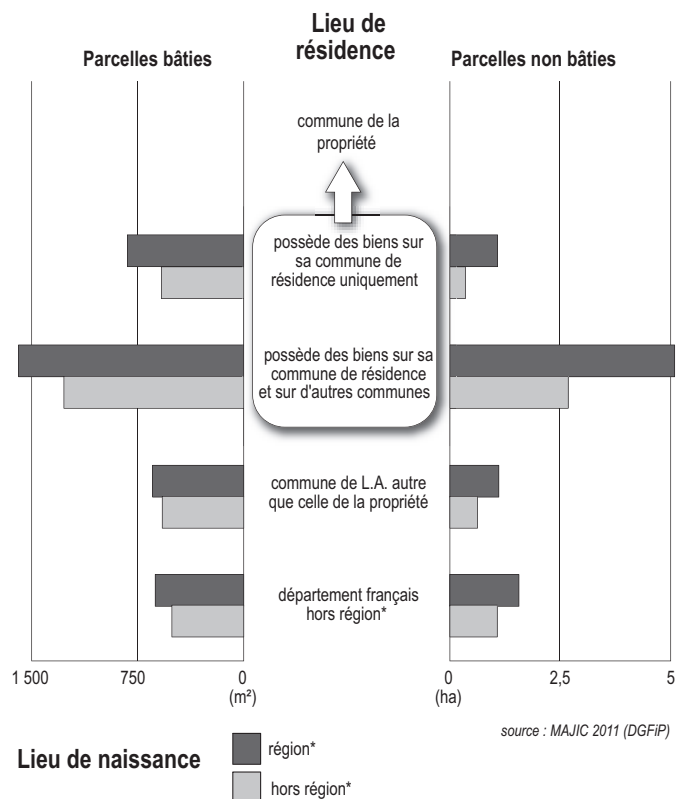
Lieu de résidence

Parcelles bâties

Parcelles non bâties

commune de la propriété

possède des biens sur sa commune de résidence uniquement

possède des biens sur sa commune de résidence et sur d'autres communes

commune de L.A. autre que celle de la propriété

département français hors région*

1 500

750

0

(m²)

0

(ha)

2,5

5

source : MAJIC 2011 (DGFiP)

Lieu de naissance

région*

hors région*